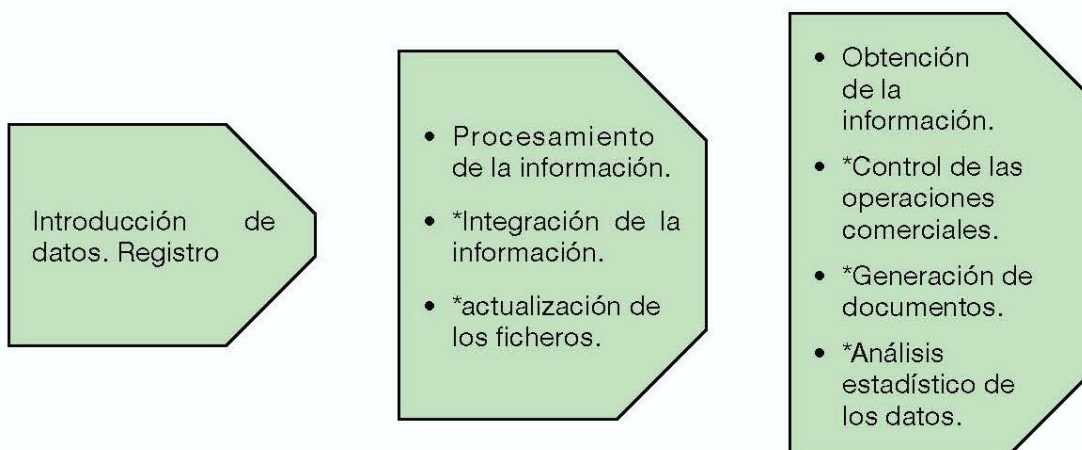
Introducción de datos. Registro

• Procesamiento de la información.
• *Integración de la información.
• *actualización de los ficheros.

• Obtención de la información.
• *Control de las operaciones comerciales.
• *Generación de documentos.
• *Análisis estadístico de los datos.